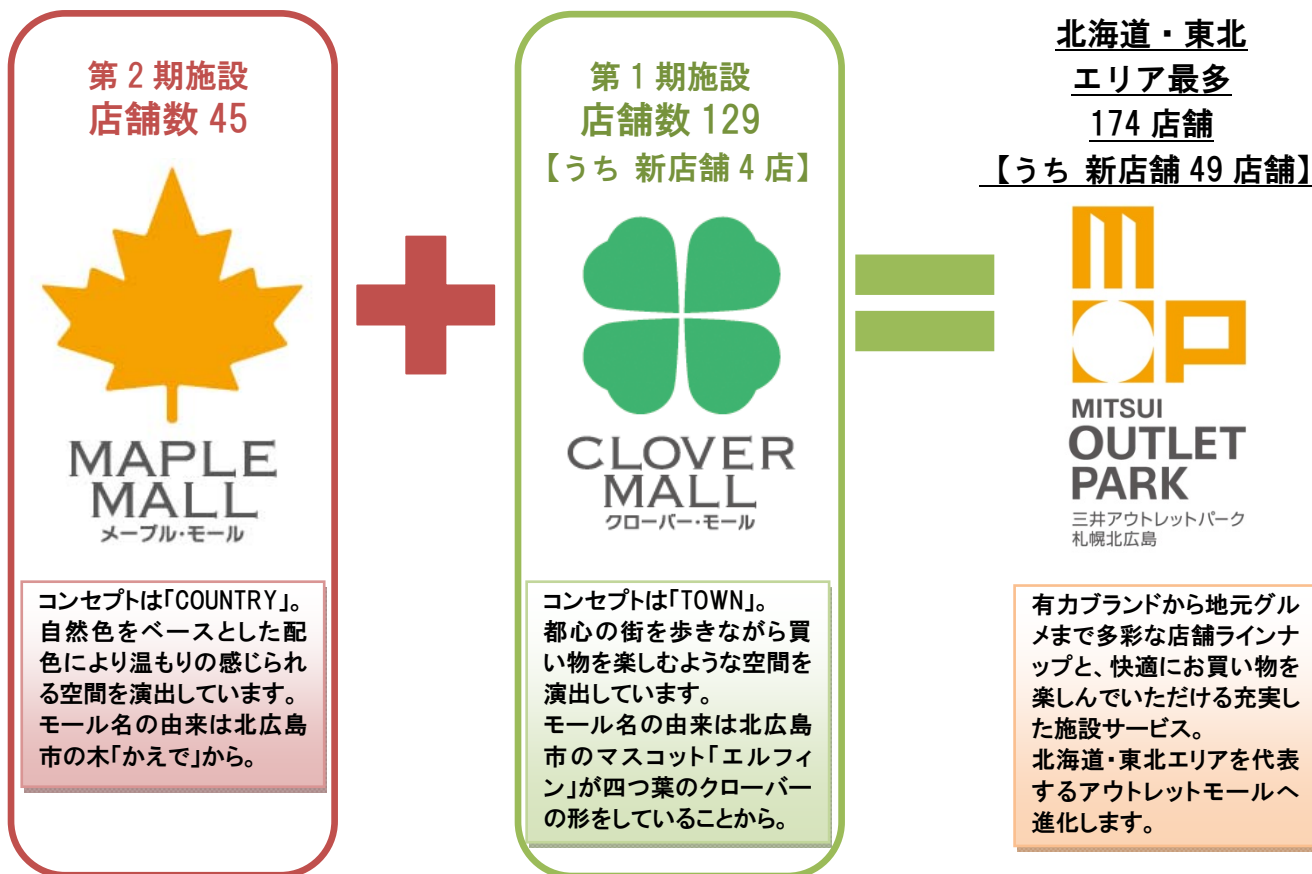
第2期施設
店舗数45

MAPLE MALL
メープル・モール

コンセプトは「COUNTRY」。自然色をベースとした配色により温もりの感じられる空間を演出しています。モール名の由来は北広島市の木「かえで」から。

第1期施設
店舗数129
【うち 新店舗4店】

CLOVER MALL
クローバー・モール

コンセプトは「TOWN」。都心の街を歩きながら買い物を楽しむような空間を演出しています。モール名の由来は北広島市のマスコット「エルフィン」が四つ葉のクローバーの形をしていることから。

北海道・東北
エリア最多
174店舗
【うち 新店舗49店舗】

MITSUI OUTLET PARK
三井アウトレットパーク
札幌北広島

有力ブランドから地元グルメまで多彩な店舗ラインナップと、快適にお買い物を楽しんでいただける充実した施設サービス。
北海道・東北エリアを代表するアウトレットモールへ進化します。